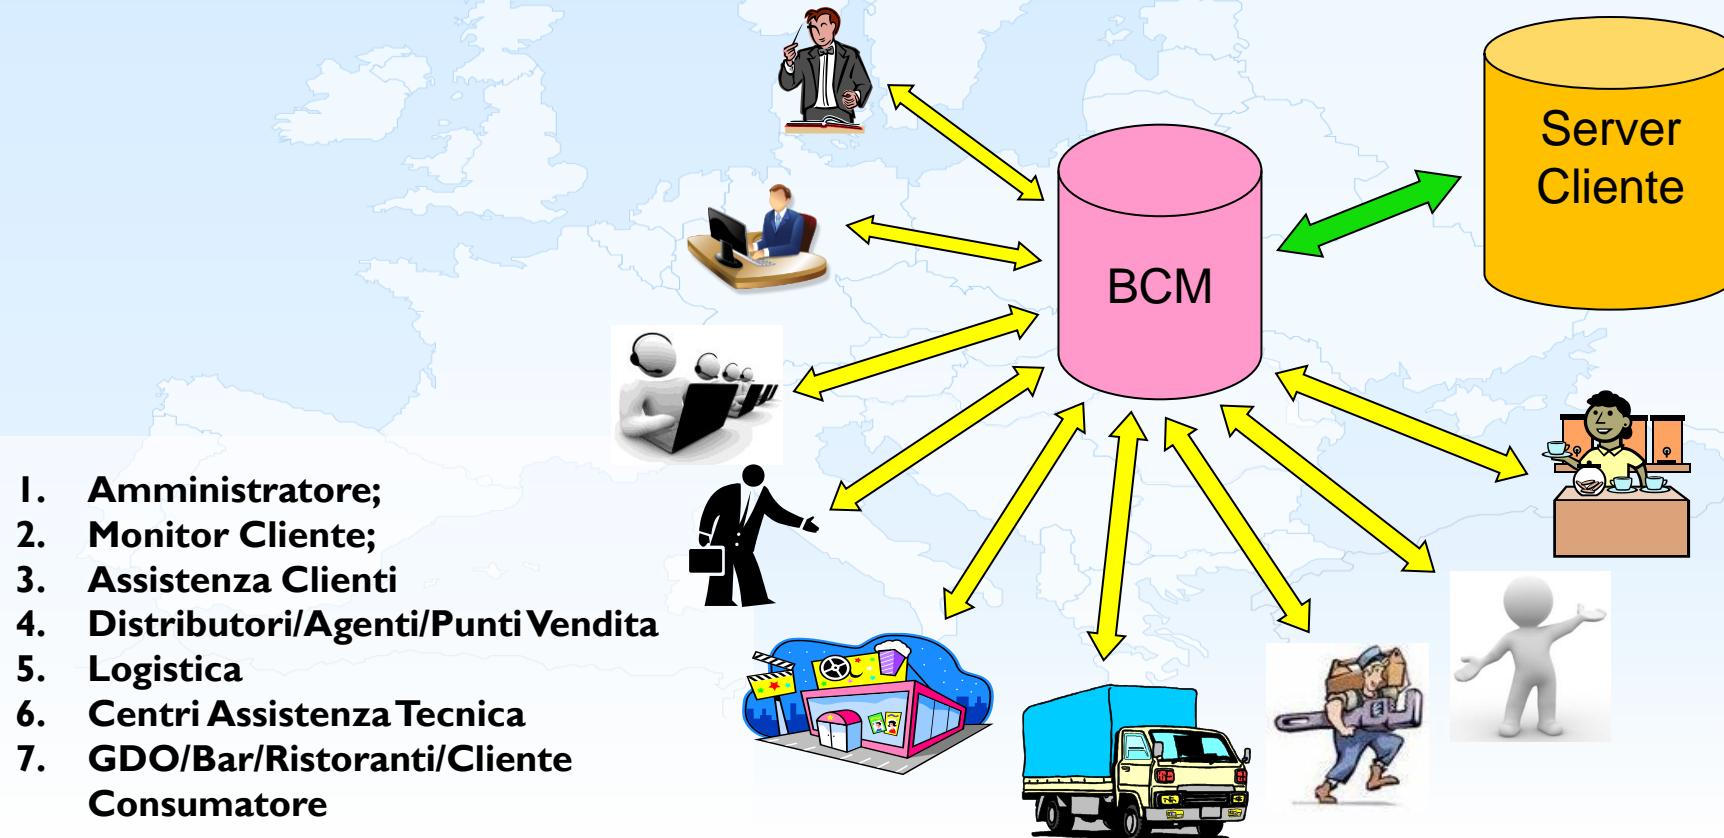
Server Cliente

BCM

1. Amministratore;
2. Monitor Cliente;
3. Assistenza Clienti
4. Distributori/Agenti/Punti Vendita
5. Logistica
6. Centri Assistenza Tecnica
7. GDO/Bar/Ristoranti/Cliente Consumatore